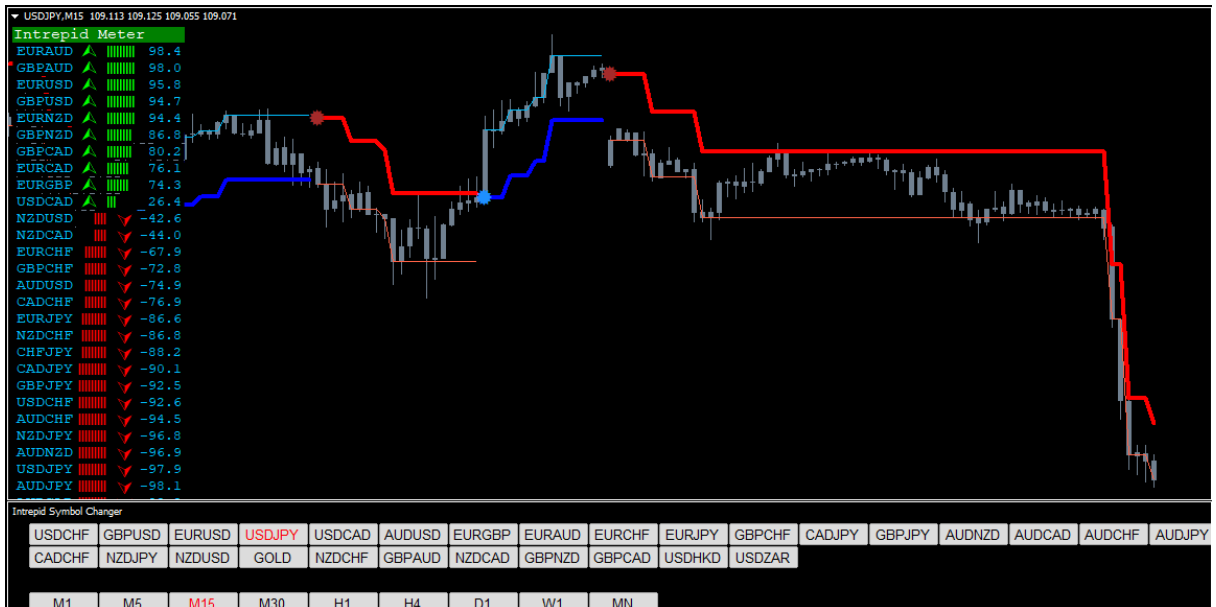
USDJPY,M15 109.113 109.125 109.055 109.071

Intrepid Meter

| | |
|---|---|
| EURAUD | 98.4 |
| GBPAUD | 98.0 |
| EURUSD | 95.8 |
| GBPUSD | 94.7 |
| EURNZD | 94.4 |
| GBPNZD | 86.8 |
| GBPCAD | 80.2 |
| EURCAD | 76.1 |
| EURGBP | 74.3 |
| USDCAD | 26.4 |
| NZDUSD | -42.6 |
| NZDCAD | -44.0 |
| EURCHF | -67.9 |
| GBPCHF | -72.8 |
| AUDUSD | -74.9 |
| CADCHF | -76.9 |
| EURJPY | -86.6 |
| NZDCHF | -86.8 |
| CHFJPY | -88.2 |
| CADJPY | -90.1 |
| GBPJPY | -92.5 |
| USDCHF | -92.6 |
| AUDCHF | -94.5 |
| NZDJPY | -96.8 |
| AUDNZD | -96.9 |
| USDJPY | -97.9 |
| AUDJPY | -98.1 |

Intrepid Symbol Changer

USDCHF GBPUSD EURUSD USDJPY USDCAD AUDUSD EURGBP EURAUD EURCHF EURJPY GBPCHF CADJPY GBPJPY AUDNZD AUDCAD AUDCHF AUDJPY
CADCHF NZDJPY NZDUSD GOLD NZDCHF GBPAUD NZDCAD GBPNZD GBPCAD USDHKD USDZAR

M1 M5 M15 M30 H1 H4 D1 W1 MN